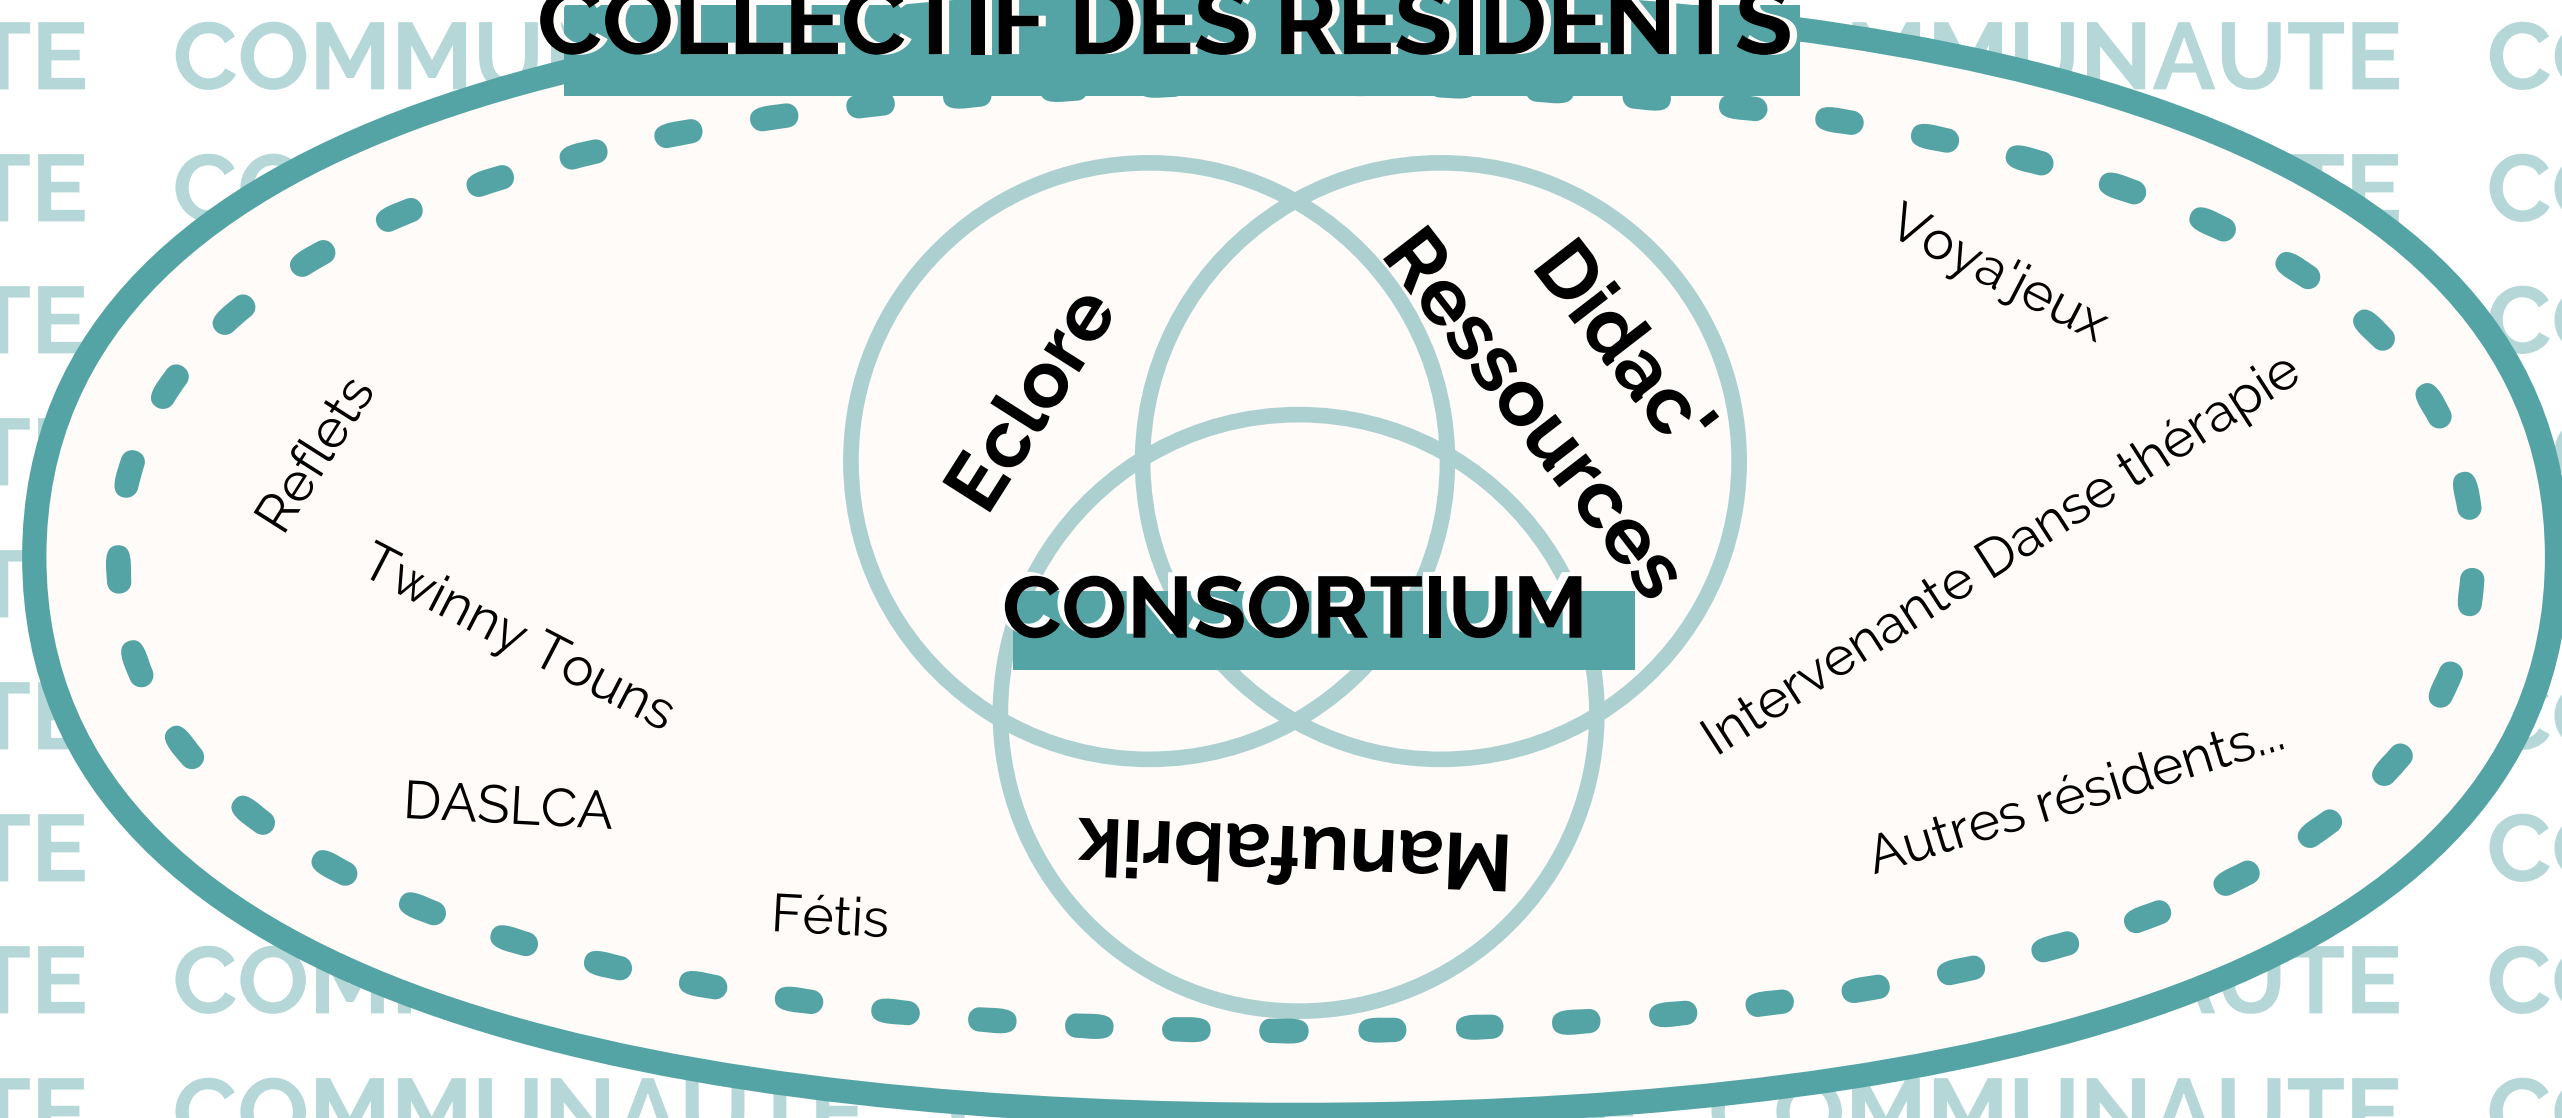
COLLECTIF DES RESIDENTS

TE COMMU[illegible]MUNAUTE CO

Eclore

Didac'

Ressources

CONSORTIUM

Manufabrik

Voyajeux

Intervenante Danse thérapie

Autres résidents...

Reflets

Twinny Touns

DASLCA

Fétis

TE COM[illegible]UTE CO

TE COMMUNAUTE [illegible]OMMUNAUTE CO